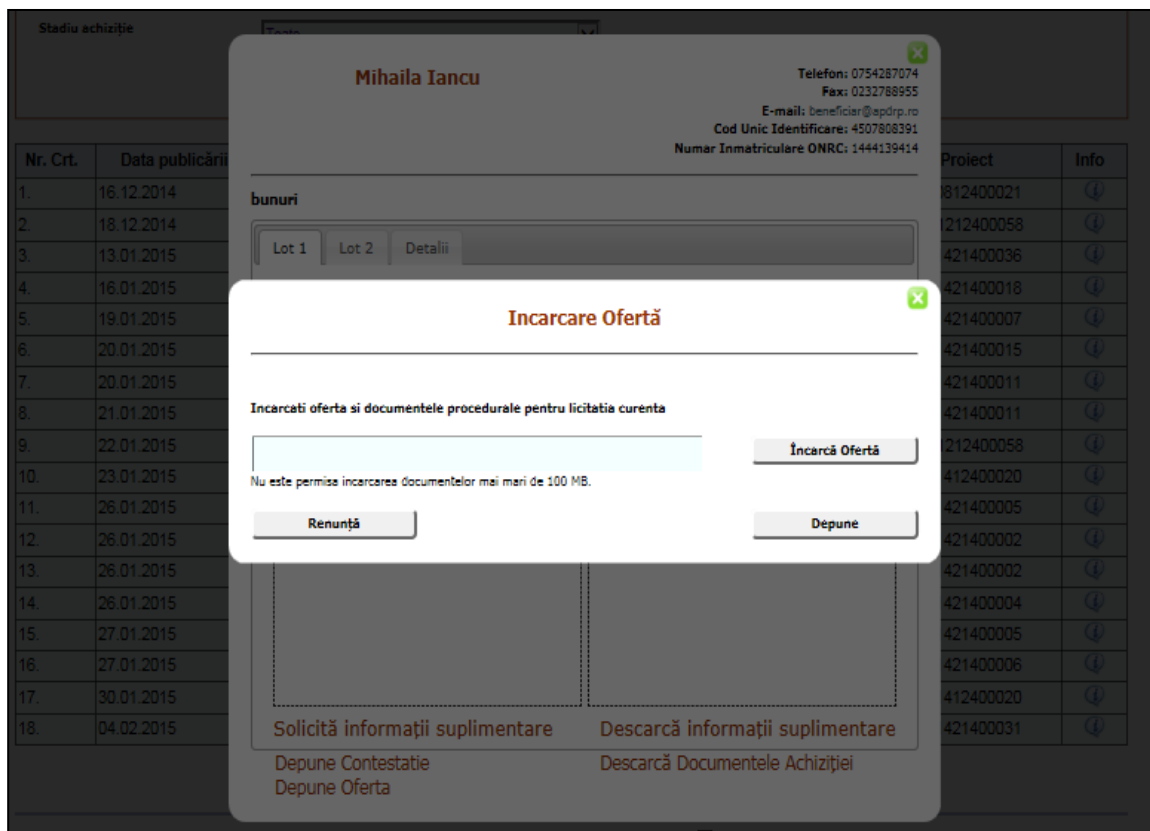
Stadiu achiziție

Toate

Mihaila Iancu

Telefon: 0754287074
Fax: 0232788955
E-mail: beneficiar@apdrp.ro
Cod Unic Identificare: 4507808391
Numar Inmatriculare ONRC: 1444139414

| Nr. Crt. | Data publicării | Proiect | Info |
|---|---|---|---|
| 1. | 16.12.2014 | 812400021 | |
| 2. | 18.12.2014 | 212400058 | |
| 3. | 13.01.2015 | 421400036 | |
| 4. | 16.01.2015 | 421400018 | |
| 5. | 19.01.2015 | 421400007 | |
| 6. | 20.01.2015 | 421400015 | |
| 7. | 20.01.2015 | 421400011 | |
| 8. | 21.01.2015 | 421400011 | |
| 9. | 22.01.2015 | 212400058 | |
| 10. | 23.01.2015 | 412400020 | |
| 11. | 26.01.2015 | 421400005 | |
| 12. | 26.01.2015 | 421400002 | |
| 13. | 26.01.2015 | 421400002 | |
| 14. | 26.01.2015 | 421400004 | |
| 15. | 27.01.2015 | 421400005 | |
| 16. | 27.01.2015 | 421400006 | |
| 17. | 30.01.2015 | 412400020 | |
| 18. | 04.02.2015 | 421400031 | |

bunuri

Lot 1 Lot 2 Detalii

Incarcare Ofertă

Incarcati oferta si documentele procedurale pentru licitatia curenta

Încarcă Ofertă

Nu este permisa incarcarea documentelor mai mari de 100 MB.

Renunță

Depune

Solicită informații suplimentare

Descarcă informații suplimentare

Depune Contestatie

Depune Oferta

Descarcă Documentele Achiziției